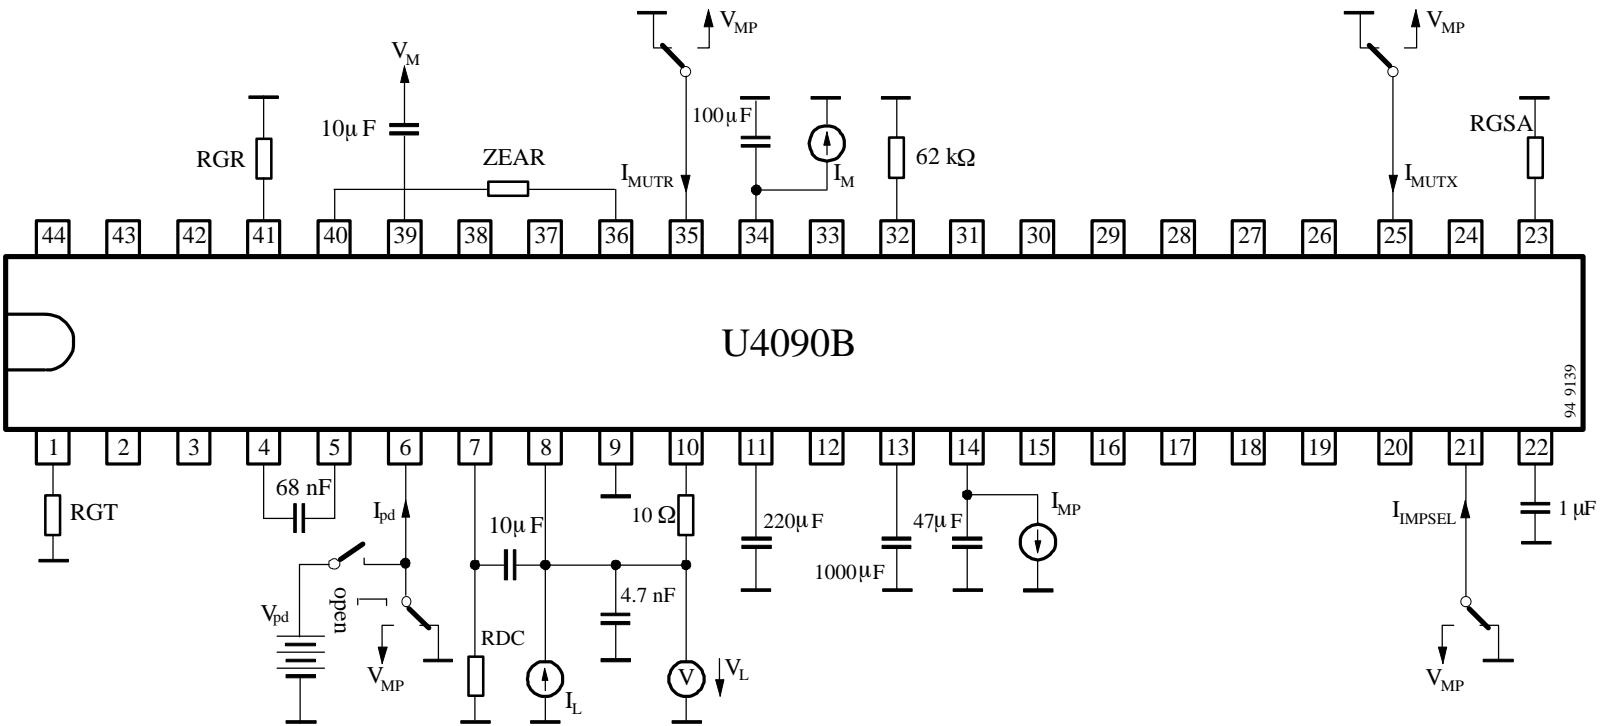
$V_{MP}$ $V_{MP}$

$V_M$

$10\mu F$

RGR

ZEAR

$100\mu F$

$I_{MUTR}$

$I_M$

$62\ k\Omega$

RGSA

$I_{MUTX}$

44 43 42 41 40 39 38 37 36 35 34 33 32 31 30 29 28 27 26 25 24 23

U4090B

94 9139

1 2 3 4 5 6 7 8 9 10 11 12 13 14 15 16 17 18 19 20 21 22

RGT

68 nF

$I_{pd}$

$10\mu F$

$10\ \Omega$

$220\mu F$

$47\mu F$

$I_{MP}$

$I_{IMPSEL}$

$1\ \mu F$

$1000\mu F$

open

$V_{pd}$

4.7 nF

RDC

$V_{MP}$

V

$V_L$

$I_L$

$V_{MP}$